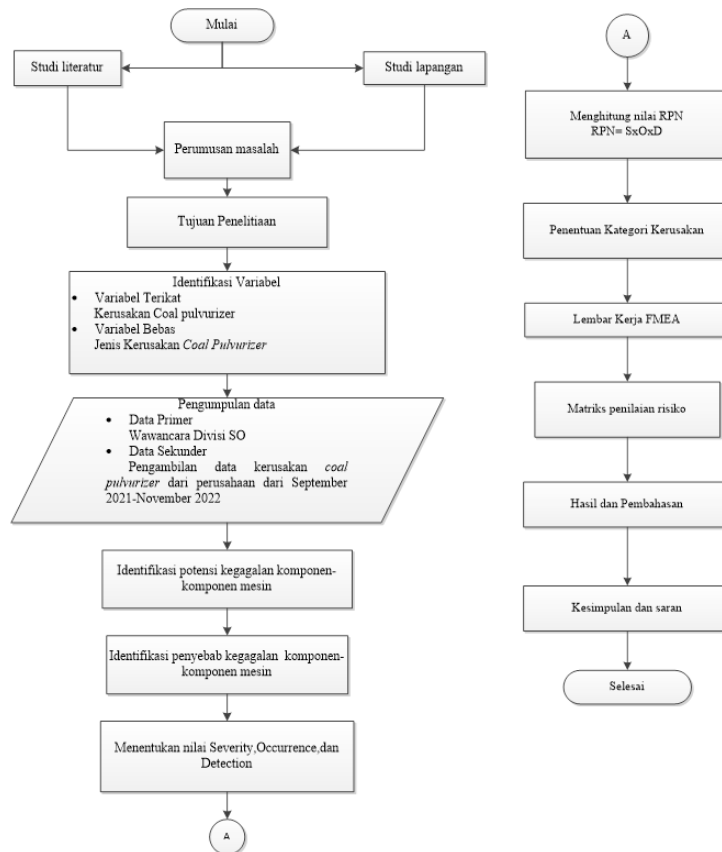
Mulai

Studi literatur

Studi lapangan

Perumusan masalah

Tujuan Penelitiaan

Identifikasi Variabel
• Variabel Terikat
Kerusakan Coal pulvurizer
• Variabel Bebas
Jenis Kerusakan *Coal Pulvurizer*

Pengumpulan data
• Data Primer
Wawancara Divisi SO
• Data Sekunder
Pengambilan data kerusakan *coal pulvurizer* dari perusahaan dari September 2021-November 2022

Identifikasi potensi kegagalan komponen-komponen mesin

Identifikasi penyebab kegagalan komponen-komponen mesin

Menentukan nilai Severity,Occurrence,dan Detection

A

A

Menghitung nilai RPN
RPN= SxOxD

Penentuan Kategori Kerusakan

Lembar Kerja FMEA

Matriks penilaian risiko

Hasil dan Pembahasan

Kesimpulan dan saran

Selesai